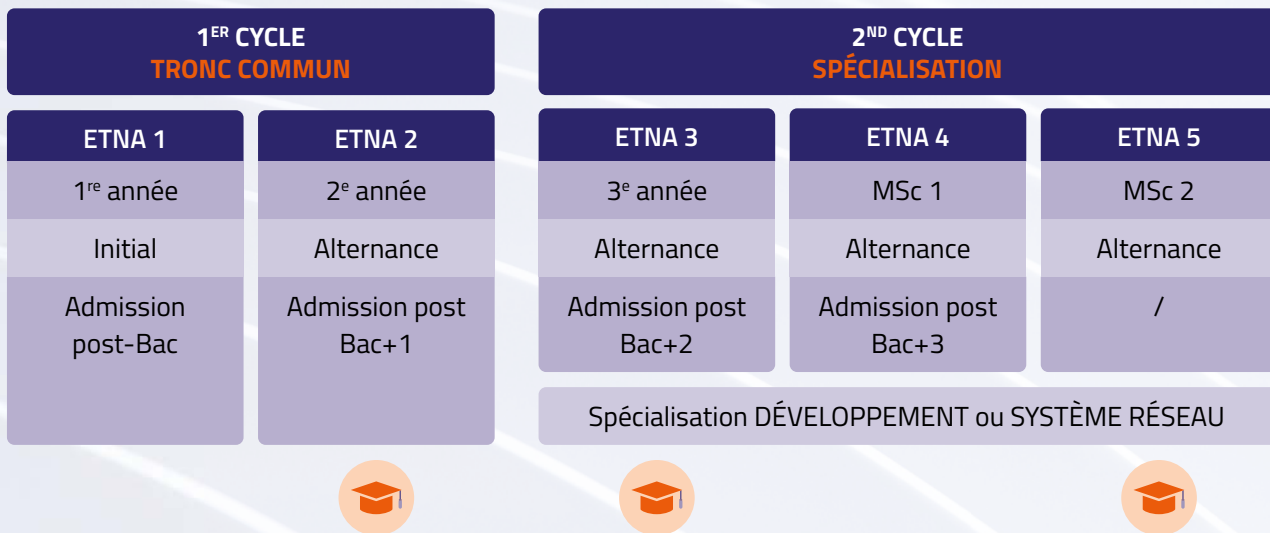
1$^{ER}$ CYCLE
TRONC COMMUN

2$^{ND}$ CYCLE
SPÉCIALISATION

| ETNA 1 | ETNA 2 | ETNA 3 | ETNA 4 | ETNA 5 |
|---|---|---|---|---|
| 1$^{re}$ année | 2$^{e}$ année | 3$^{e}$ année | MSc 1 | MSc 2 |
| Initial | Alternance | Alternance | Alternance | Alternance |
| Admission post-Bac | Admission post Bac+1 | Admission post Bac+2 | Admission post Bac+3 | / |

Spécialisation DÉVELOPPEMENT ou SYSTÈME RÉSEAU